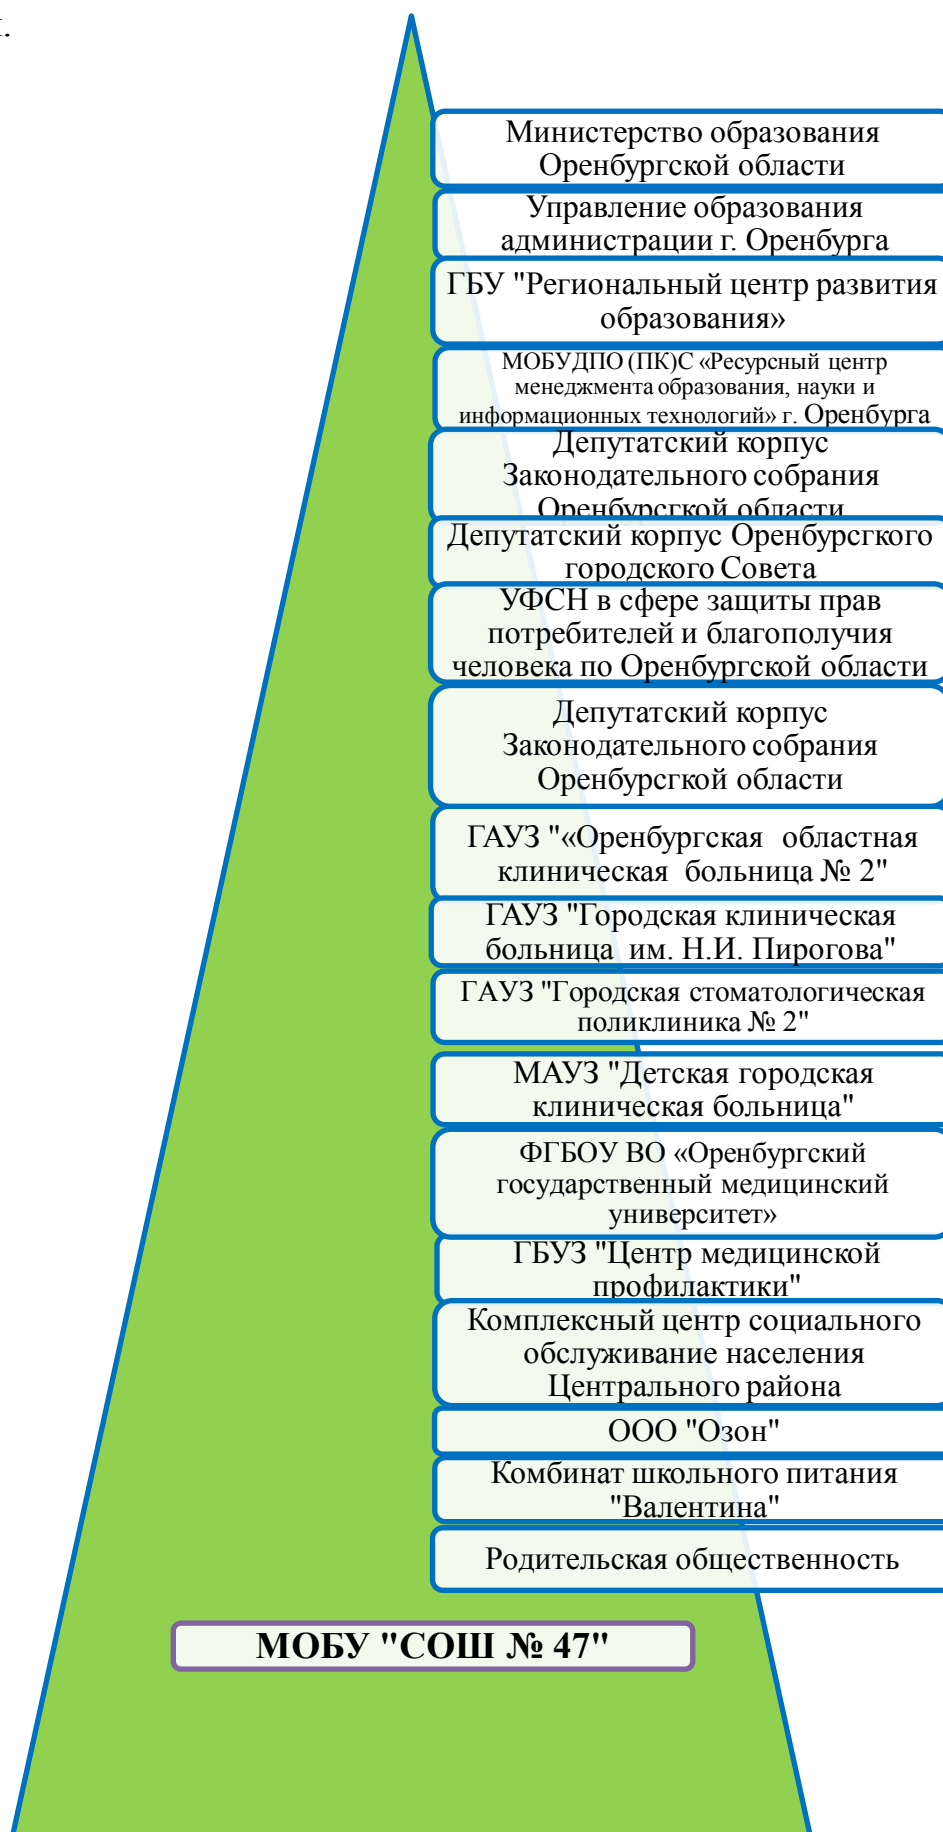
Министерство образования Оренбургской области

Управление образования администрации г. Оренбурга

ГБУ "Региональный центр развития образования»

МОБУДПО (ПК)С «Ресурсный центр менеджмента образования, науки и информационных технологий» г. Оренбурга

Депутатский корпус Законодательного собрания Оренбургской области

Депутатский корпус Оренбурсгкого городского Совета

УФСН в сфере защиты прав потребителей и благополучия человека по Оренбургской области

Депутатский корпус Законодательного собрания Оренбурсгкой области

ГАУЗ "«Оренбургская областная клиническая больница № 2"

ГАУЗ "Городская клиническая больница им. Н.И. Пирогова"

ГАУЗ "Городская стоматологическая поликлиника № 2"

МАУЗ "Детская городская клиническая больница"

ФГБОУ ВО «Оренбургский государственный медицинский университет»

ГБУЗ "Центр медицинской профилактики"

Комплексный центр социального обслуживание населения Центрального района

ООО "Озон"

Комбинат школьного питания "Валентина"

Родительская общественность

МОБУ "СОШ № 47"